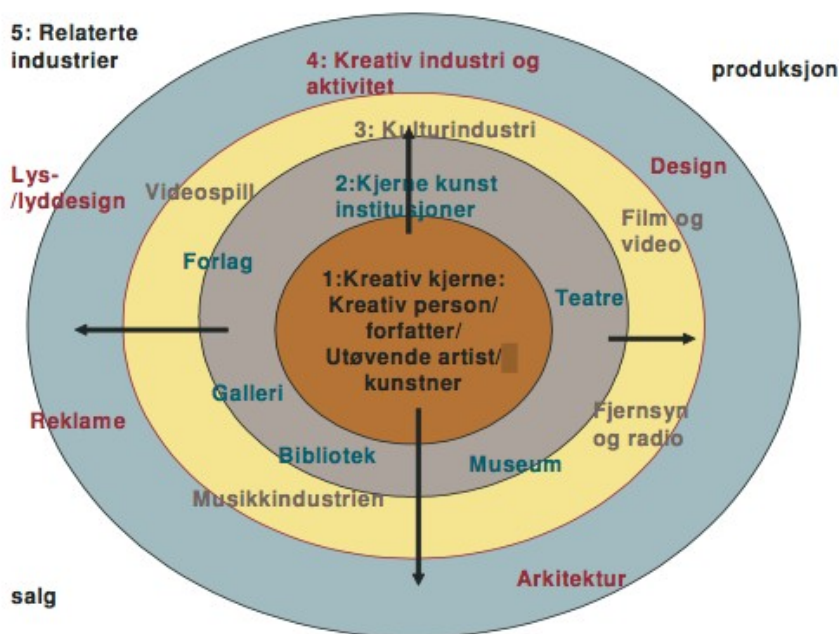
5: Relaterte industrier

4: Kreativ industri og aktivitet

produksjon

3: Kulturindustri

Lys- /lyddesign

Videospill

2:Kjerne kunst institusjoner

Design

Film og video

Forlag

1:Kreativ kjerne: Kreativ person/ forfatter/ Utøvende artist/ kunstner

Teatre

Galleri

Reklame

Fjernsyn og radio

Bibliotek

Museum

Musikkindustrien

salg

Arkitektur